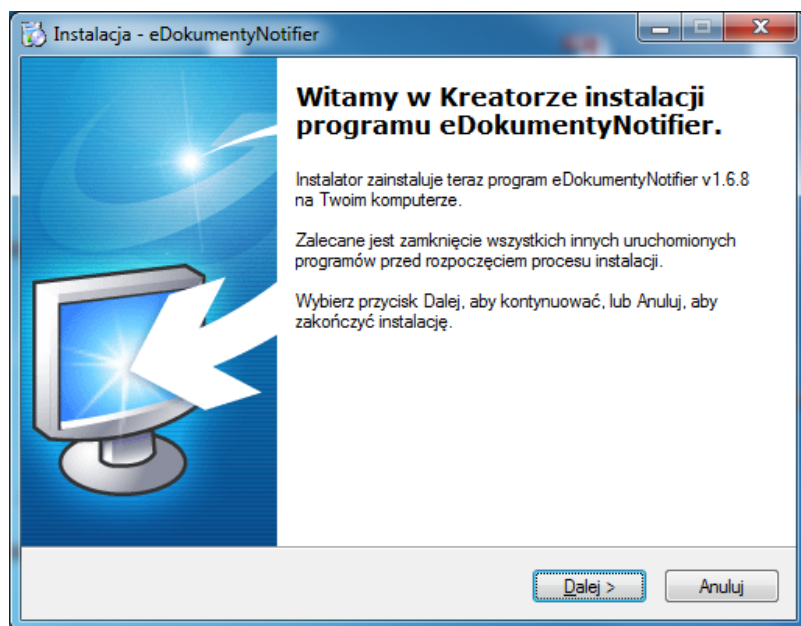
Instalacja - eDokumentyNotifier

Witamy w Kreatorze instalacji programu eDokumentyNotifier.

Instalator zainstaluje teraz program eDokumentyNotifier v1.6.8 na Twoim komputerze.

Zalecane jest zamknięcie wszystkich innych uruchomionych programów przed rozpoczęciem procesu instalacji.

Wybierz przycisk Dalej, aby kontynuować, lub Anuluj, aby zakończyć instalację.

Dalej >
Anuluj